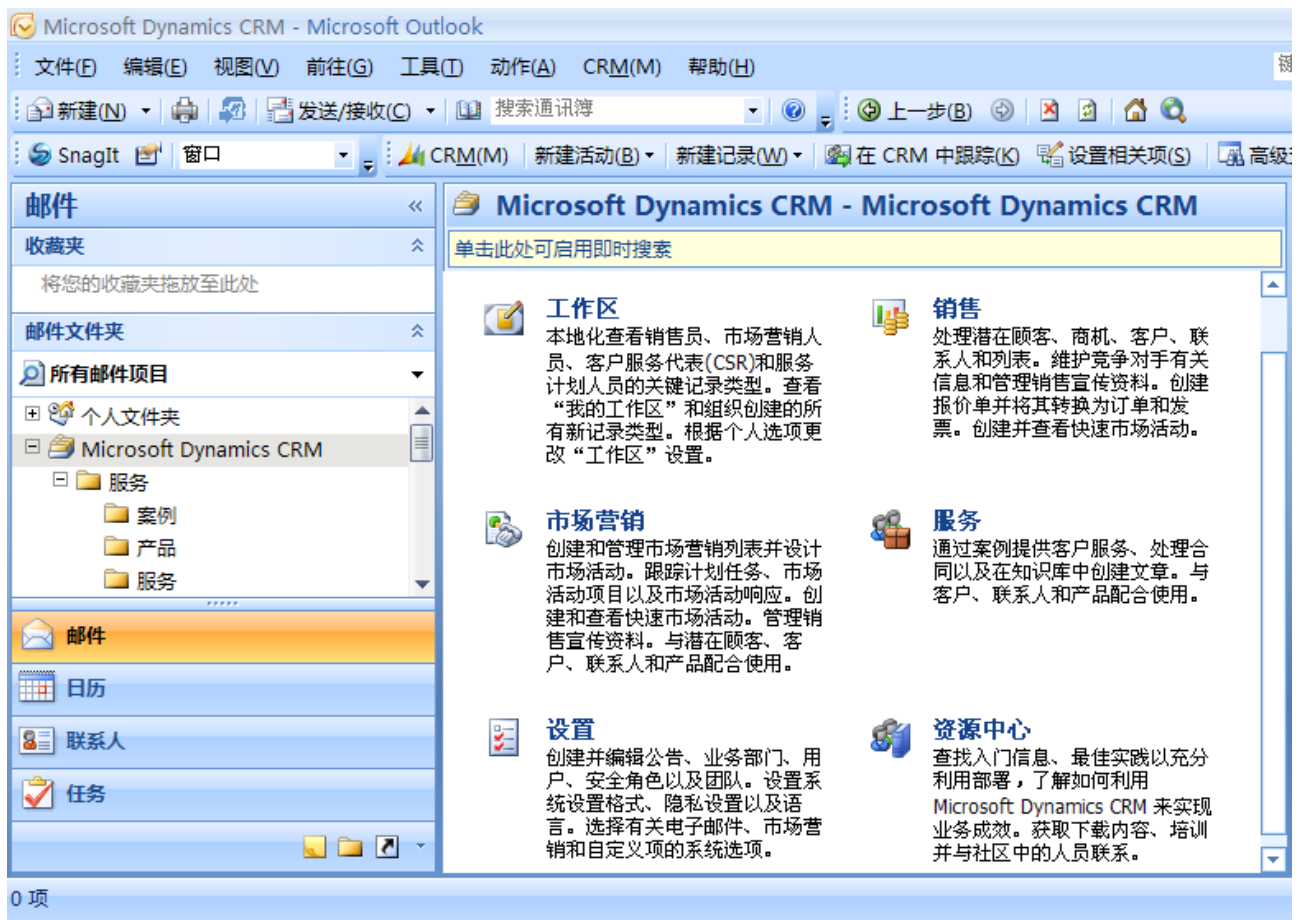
Microsoft Dynamics CRM - Microsoft Outlook

文件(F) 编辑(E) 视图(V) 前往(G) 工具(T) 动作(A) CRM(M) 帮助(H)

新建(N) 发送/接收(C) 搜索通讯簿 上一步(B)

SnagIt 窗口 CRM(M) 新建活动(B) 新建记录(W) 在 CRM 中跟踪(K) 设置相关项(S) 高级

邮件

收藏夹

将您的收藏夹拖放至此处

邮件文件夹

所有邮件项目

个人文件夹

Microsoft Dynamics CRM

服务

案例

产品

服务

邮件

日历

联系人

任务

Microsoft Dynamics CRM - Microsoft Dynamics CRM

单击此处可启用即时搜索

工作区
本地化查看销售员、市场营销人员、客户服务代表(CSR)和服务计划人员的关键记录类型。查看“我的工作区”和组织创建的所有新记录类型。根据个人选项更改“工作区”设置。

销售
处理潜在顾客、商机、客户、联系人和列表。维护竞争对手有关信息和管理销售宣传资料。创建报价单并将其转换为订单和发票。创建并查看快速市场活动。

市场营销
创建和管理市场营销列表并设计市场活动。跟踪计划任务、市场活动项目以及市场活动响应。创建和查看快速市场活动。管理销售宣传资料。与潜在顾客、客户、联系人和产品配合使用。

服务
通过案例提供客户服务、处理合同以及在知识库中创建文章。与客户、联系人和产品配合使用。

设置
创建并编辑公告、业务部门、用户、安全角色以及团队。设置系统设置格式、隐私设置以及语言。选择有关电子邮件、市场营销和自定义项的系统选项。

资源中心
查找入门信息、最佳实践以充分利用部署，了解如何利用 Microsoft Dynamics CRM 来实现业务成效。获取下载内容、培训并与社区中的人员联系。

0 项